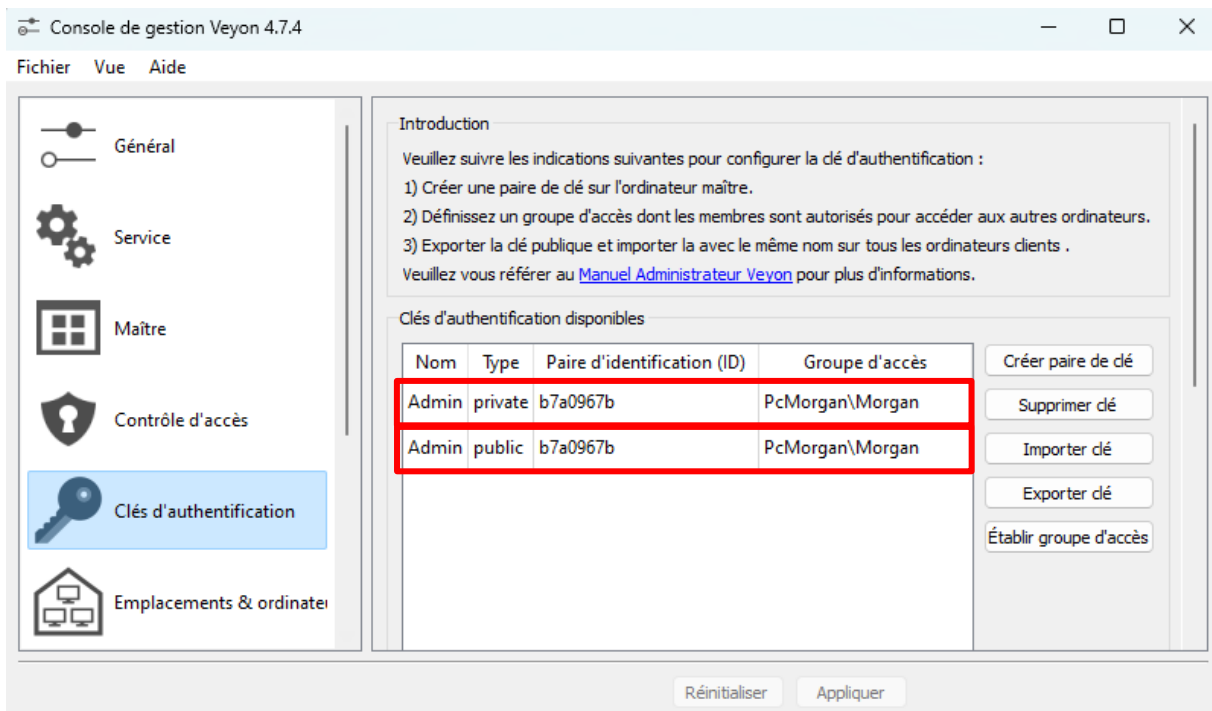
Console de gestion Veyon 4.7.4

Fichier Vue Aide

Général

Service

Maître

Contrôle d'accès

Clés d'authentification

Emplacements & ordinate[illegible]

Introduction

Veuillez suivre les indications suivantes pour configurer la clé d'authentification :
1) Créer une paire de clé sur l'ordinateur maître.
2) Définissez un groupe d'accès dont les membres sont autorisés pour accéder aux autres ordinateurs.
3) Exporter la clé publique et importer la avec le même nom sur tous les ordinateurs clients .
Veuillez vous référer au Manuel Administrateur Veyon pour plus d'informations.

Clés d'authentification disponibles

| Nom | Type | Paire d'identification (ID) | Groupe d'accès |
|---|---|---|---|
| Admin | private | b7a0967b | PcMorgan\Morgan |
| Admin | public | b7a0967b | PcMorgan\Morgan |

Créer paire de clé
Supprimer clé
Importer clé
Exporter clé
Établir groupe d'accès

Réinitialiser Appliquer